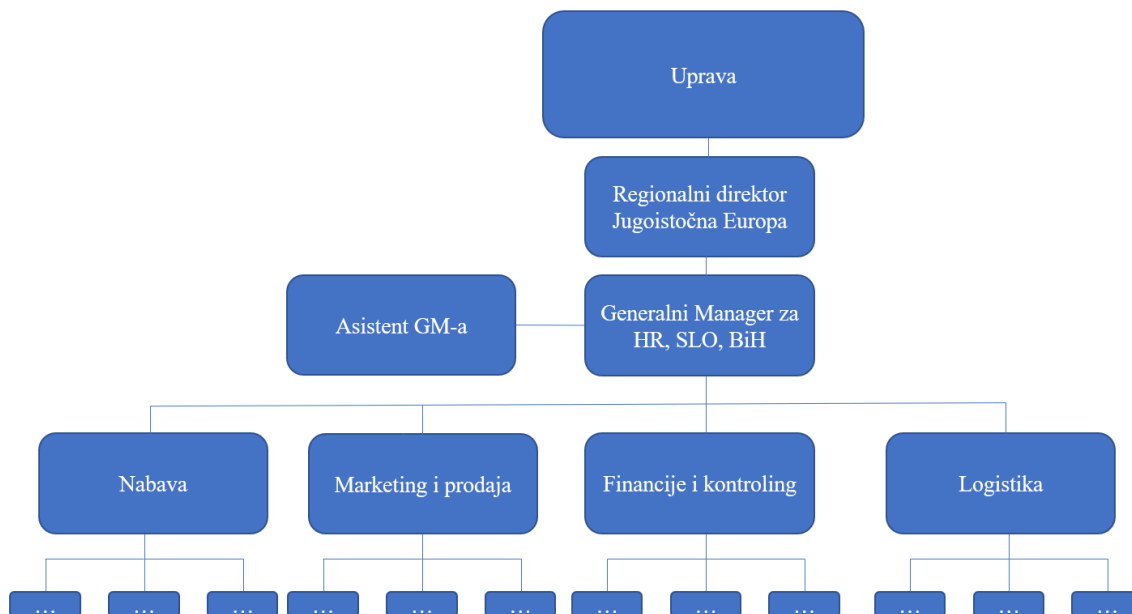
Uprava

Regionalni direktor Jugoistočna Europa

Asistent GM-a

Generalni Manager za HR, SLO, BiH

Nabava

Marketing i prodaja

Financije i kontroling

Logistika

...

...

...

...

...

...

...

...

...

...

...

...